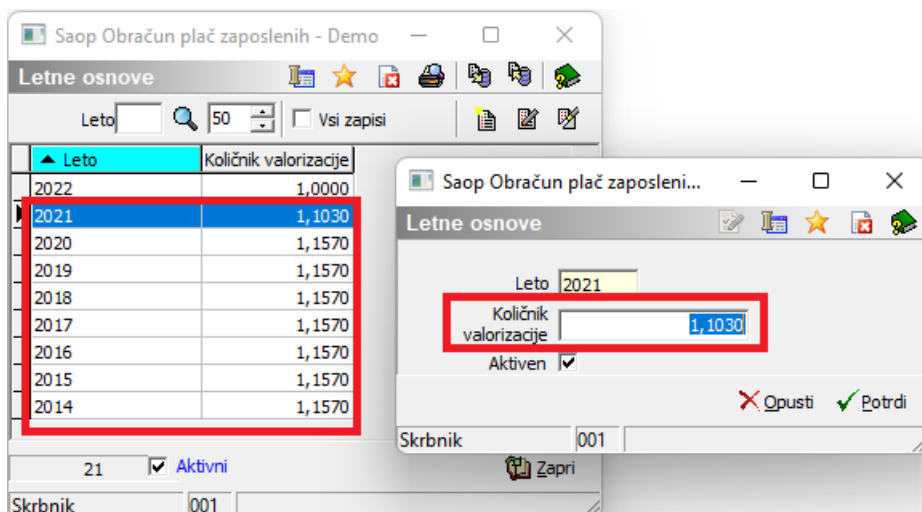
Saop Obračun plač zaposlenih - Demo

Letne osnove

Leto 50 Vsi zapisi

| Leto | Količnik valorizacije |
|---|---|
| 2022 | 1,0000 |
| 2021 | 1,1030 |
| 2020 | 1,1570 |
| 2019 | 1,1570 |
| 2018 | 1,1570 |
| 2017 | 1,1570 |
| 2016 | 1,1570 |
| 2015 | 1,1570 |
| 2014 | 1,1570 |

21 Aktivni Zapri

Skrbnik 001

Saop Obračun plač zaposleni...

Letne osnove

Leto 2021

Količnik valorizacije 1,1030

Aktiven

Opusti Potrdi

Skrbnik 001